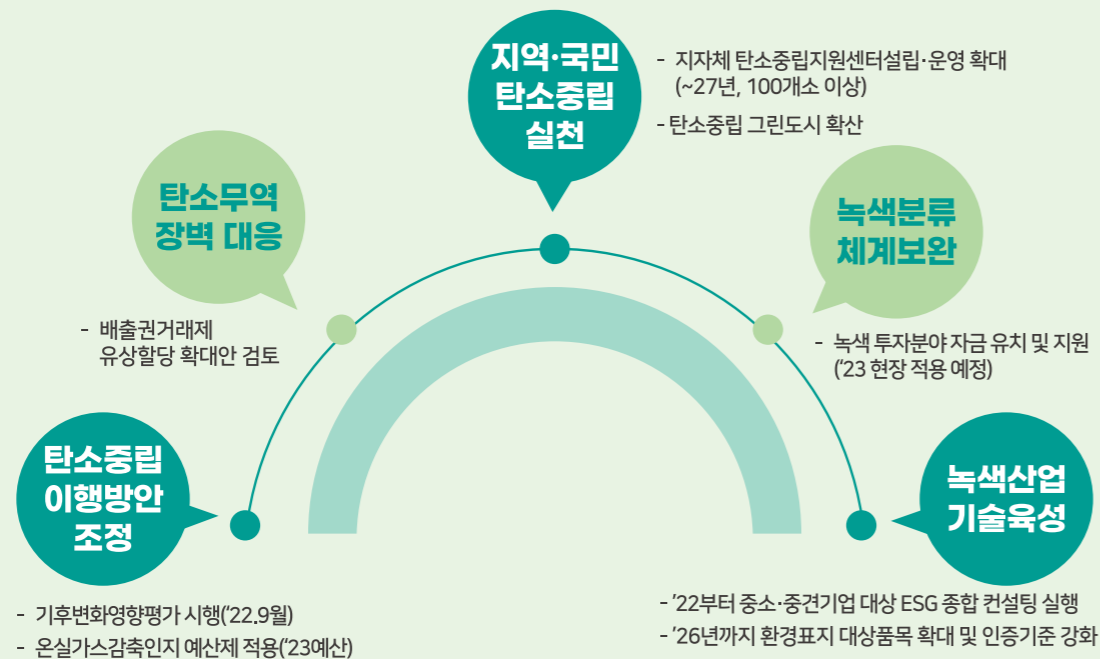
지역·국민 탄소중립 실천

- 지자체 탄소중립지원센터설립·운영 확대 (~27년, 100개소 이상)

- 탄소중립 그린도시 확산

탄소무역 장벽 대응

- 배출권거래제 유상할당 확대안 검토

녹색분류 체계보완

- 녹색 투자분야 자금 유치 및 지원 ('23 현장 적용 예정)

탄소중립 이행방안 조정

- 기후변화영향평가 시행('22.9월)

- 온실가스감축인지 예산제 적용('23예산)

녹색산업 기술육성

- '22부터 중소·중견기업 대상 ESG 종합 컨설팅 실행

- '26년까지 환경표지 대상품목 확대 및 인증기준 강화